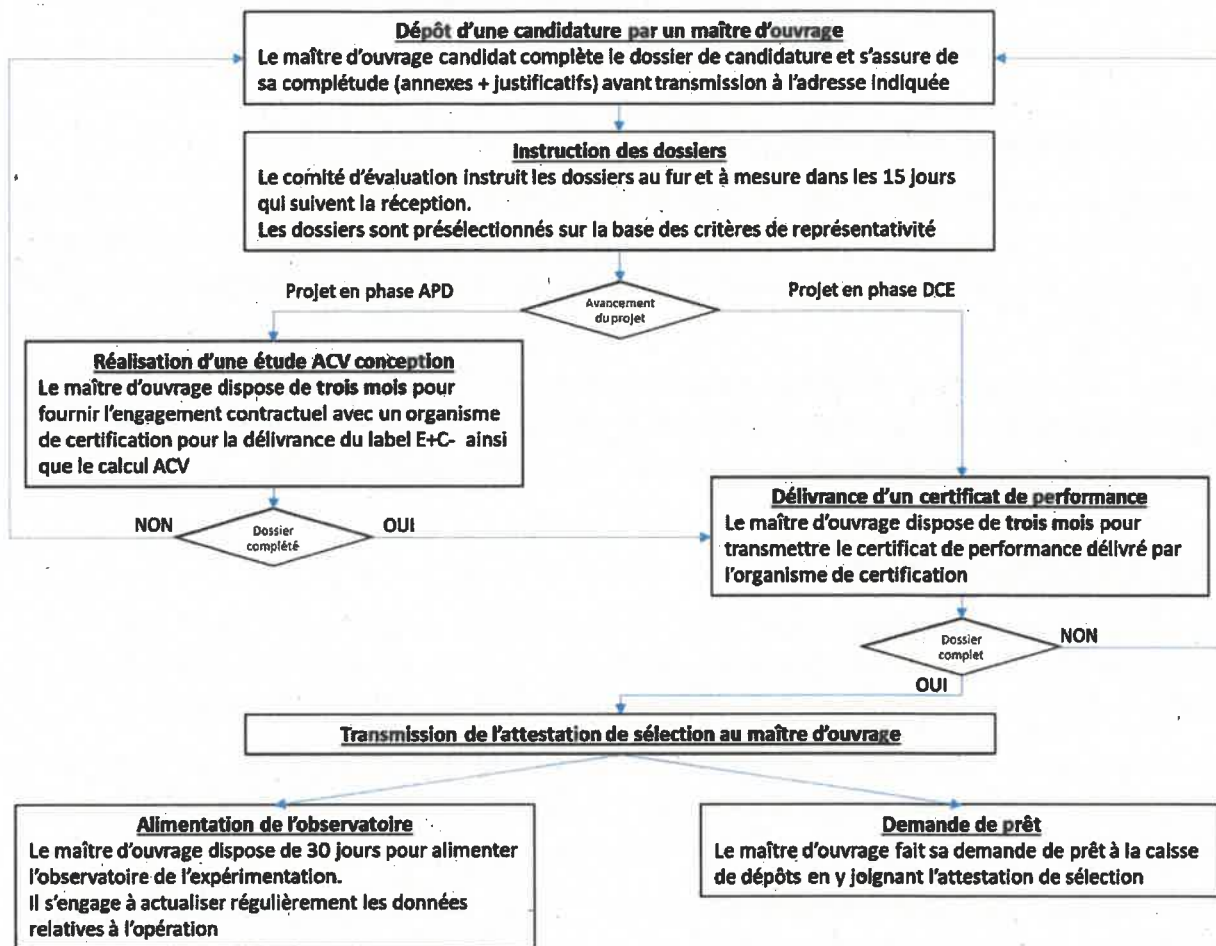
Dépôt d'une candidature par un maître d'ouvrage
Le maître d'ouvrage candidat complète le dossier de candidature et s'assure de sa complétude (annexes + justificatifs) avant transmission à l'adresse indiquée

Instruction des dossiers
Le comité d'évaluation instruit les dossiers au fur et à mesure dans les 15 jours qui suivent la réception.
Les dossiers sont présélectionnés sur la base des critères de représentativité

Projet en phase APD

Avancement du projet

Projet en phase DCE

Réalisation d'une étude ACV conception
Le maître d'ouvrage dispose de trois mois pour fournir l'engagement contractuel avec un organisme de certification pour la délivrance du label E+C- ainsi que le calcul ACV

NON

Dossier complété

OUI

Délivrance d'un certificat de performance
Le maître d'ouvrage dispose de trois mois pour transmettre le certificat de performance délivré par l'organisme de certification

Dossier complet

NON

OUI

Transmission de l'attestation de sélection au maître d'ouvrage

Alimentation de l'observatoire
Le maître d'ouvrage dispose de 30 jours pour alimenter l'observatoire de l'expérimentation.
Il s'engage à actualiser régulièrement les données relatives à l'opération

Demande de prêt
Le maître d'ouvrage fait sa demande de prêt à la caisse de dépôts en y joignant l'attestation de sélection